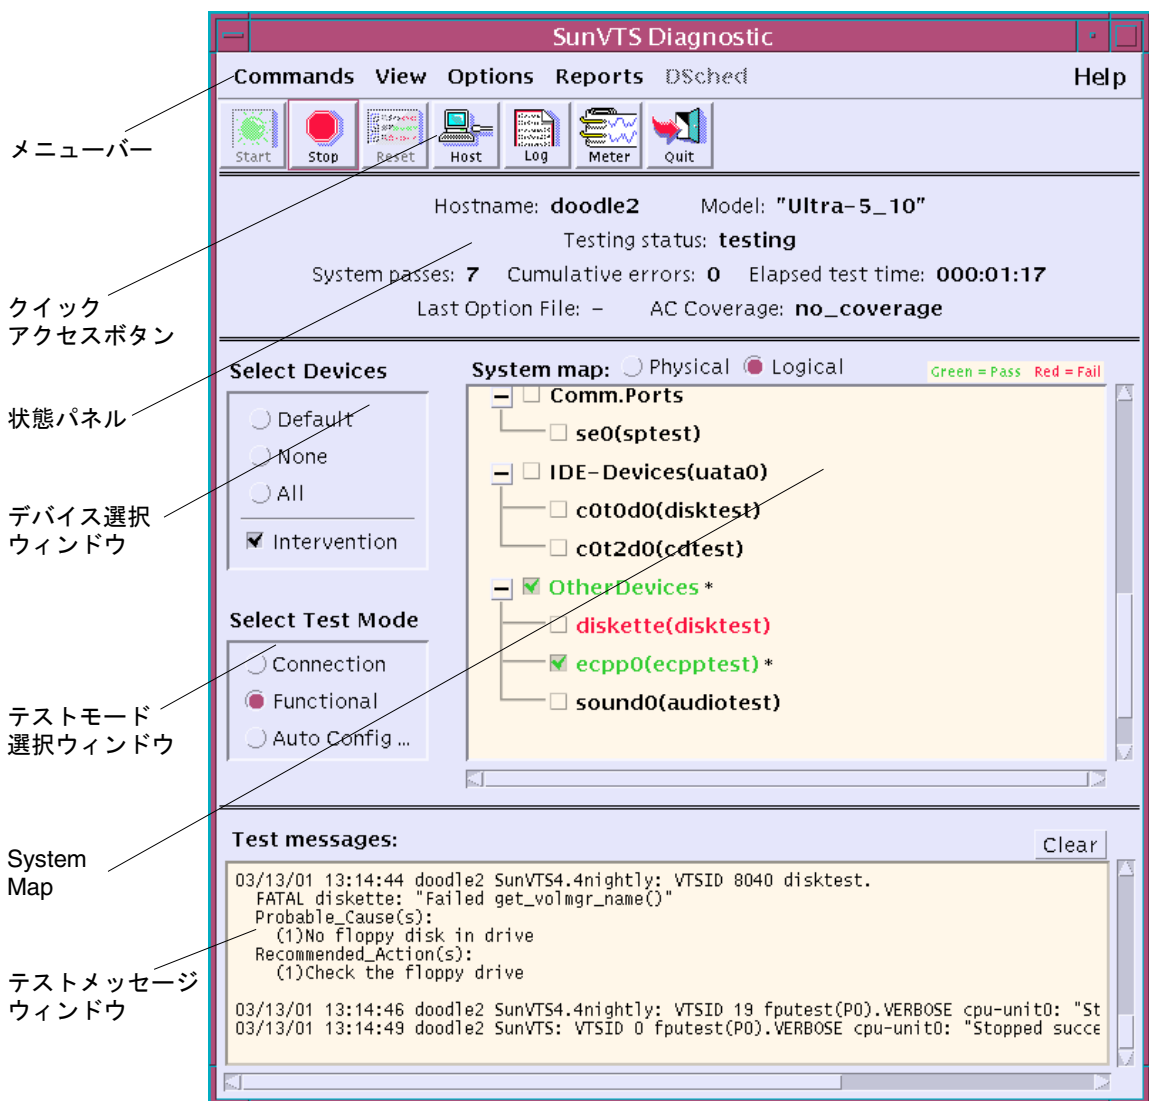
メニューバー

クイック
アクセスボタン

状態パネル

デバイス選択
ウィンドウ

テストモード
選択ウィンドウ

System
Map

テストメッセージ
ウィンドウ

SunVTS Diagnostic

Commands View Options Reports DSched Help

Start Stop Reset Host Log Meter Quit

Hostname: doodle2 Model: "Ultra-5_10"
Testing status: testing
System passes: 7 Cumulative errors: 0 Elapsed test time: 000:01:17
Last Option File: – AC Coverage: no_coverage

Select Devices
Default
None
All
Intervention

Select Test Mode
Connection
Functional
Auto Config ...

System map: Physical Logical Green = Pass Red = Fail
Comm.Ports
se0(sptest)
IDE-Devices(uata0)
c0t0d0(disktest)
c0t2d0(cdtest)
OtherDevices *
diskette(disktest)
ecpp0(ecpptest) *
sound0(audiotest)

Test messages: Clear

03/13/01 13:14:44 doodle2 SunVTS4.4nightly: VTSID 8040 disktest.
FATAL diskette: "Failed get_volmgr_name()"
Probable_Cause(s):
(1)No floppy disk in drive
Recommended_Action(s):
(1)Check the floppy drive

03/13/01 13:14:46 doodle2 SunVTS4.4nightly: VTSID 19 fputest(P0).VERBOSE cpu-unit0: "St
03/13/01 13:14:49 doodle2 SunVTS: VTSID 0 fputest(P0).VERBOSE cpu-unit0: "Stopped succe